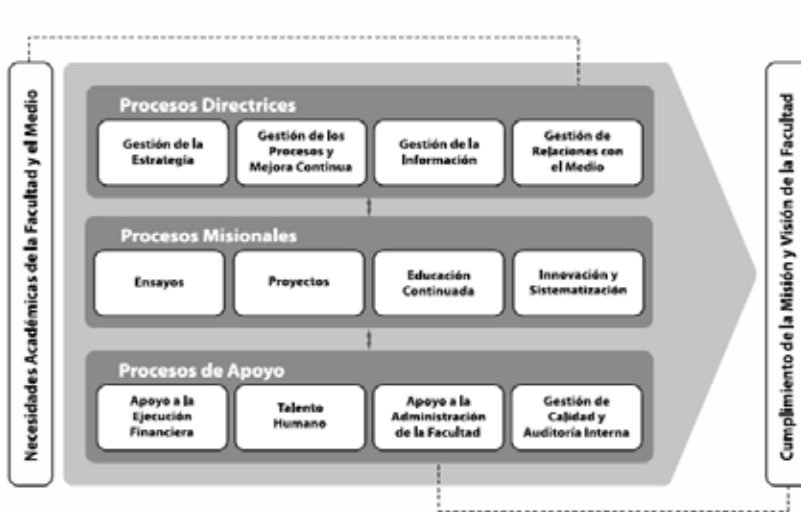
Necesidades Académicas de la Facultad y el Medio

Procesos Directrices

Gestión de la Estrategia

Gestión de los Procesos y Mejora Continua

Gestión de la Información

Gestión de Relaciones con el Medio

Procesos Misionales

Ensayos

Proyectos

Educación Continuada

Innovación y Sistematización

Procesos de Apoyo

Apoyo a la Ejecución Financiera

Talento Humano

Apoyo a la Administración de la Facultad

Gestión de Calidad y Auditoría Interna

Cumplimiento de la Misión y Visión de la Facultad